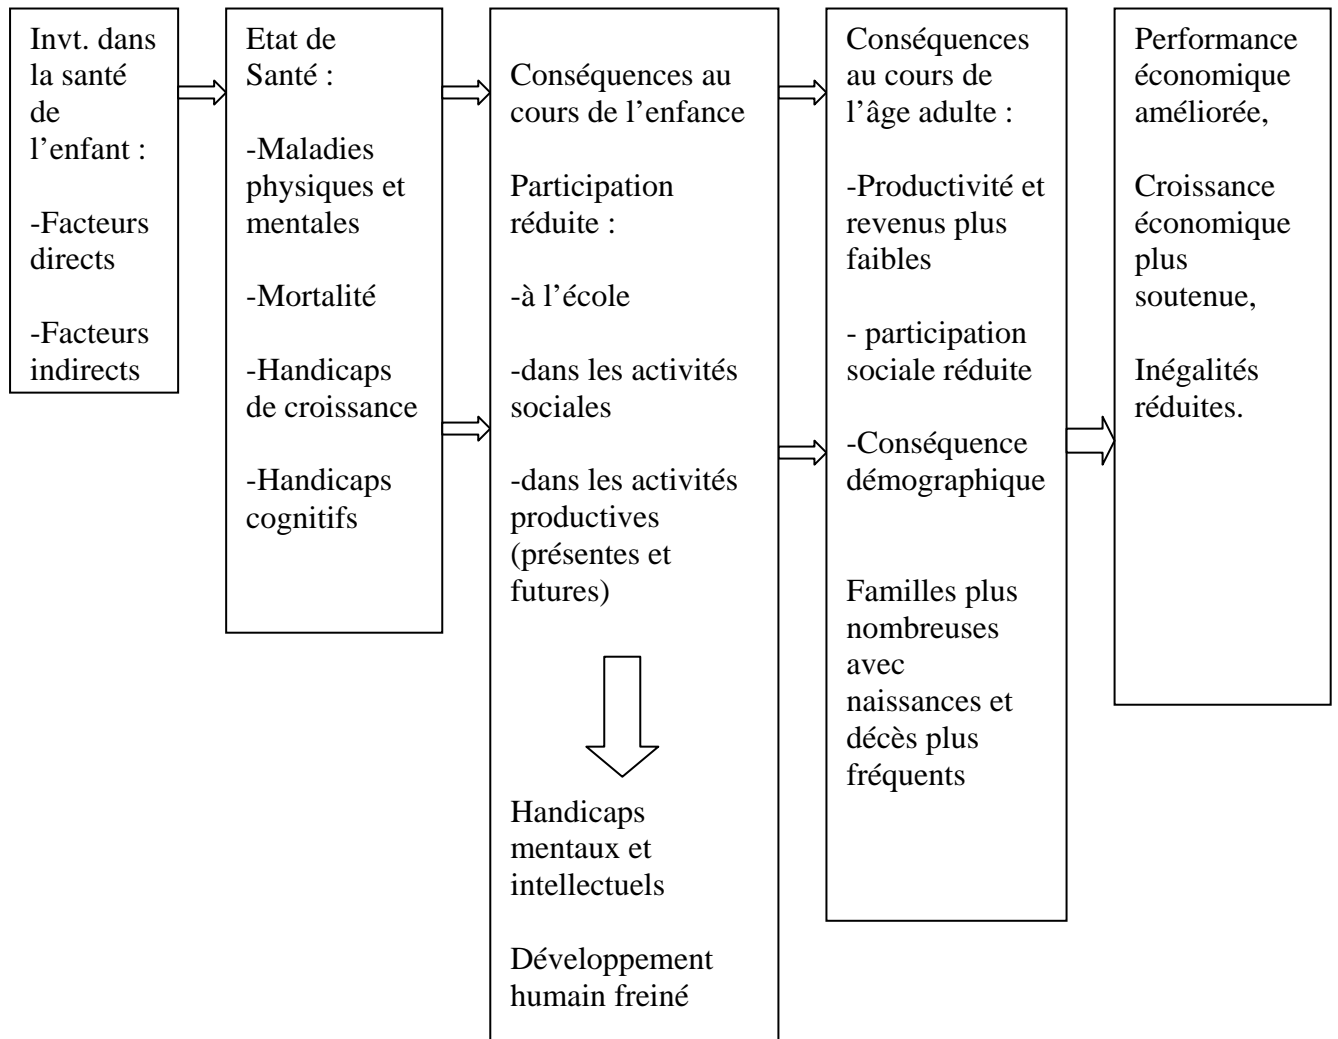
Invt. dans la santé de l'enfant :

-Facteurs directs

-Facteurs indirects

Etat de Santé :

-Maladies physiques et mentales

-Mortalité

-Handicaps de croissance

-Handicaps cognitifs

Conséquences au cours de l'enfance

Participation réduite :

-à l'école

-dans les activités sociales

-dans les activités productives (présentes et futures)

Handicaps mentaux et intellectuels

Développement humain freiné

Conséquences au cours de l'âge adulte :

-Productivité et revenus plus faibles

- participation sociale réduite

-Conséquence démographique

Familles plus nombreuses avec naissances et décès plus fréquents

Performance économique améliorée,

Croissance économique plus soutenue,

Inégalités réduites.